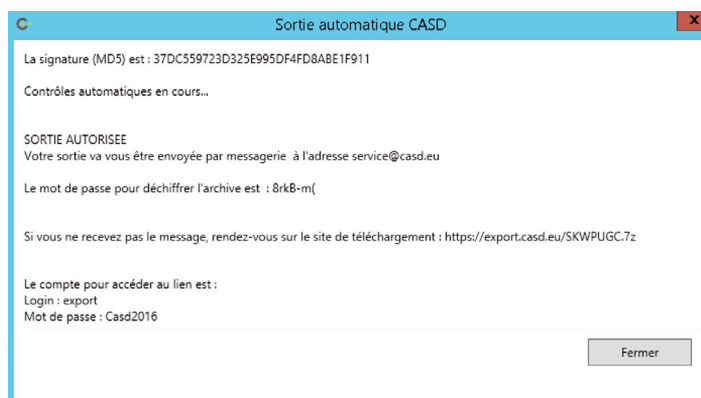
Sortie automatique CASD

La signature (MD5) est : 37DC559723D325E995DF4FD8ABE1F911

Contrôles automatiques en cours...

SORTIE AUTORISEE
Votre sortie va vous être envoyée par messagerie à l'adresse service@casd.eu

Le mot de passe pour déchiffrer l'archive est : 8rkB-m(

Si vous ne recevez pas le message, rendez-vous sur le site de téléchargement : https://export.casd.eu/SKWPUGC.7z

Le compte pour accéder au lien est :
Login : export
Mot de passe : Casd2016

Fermer